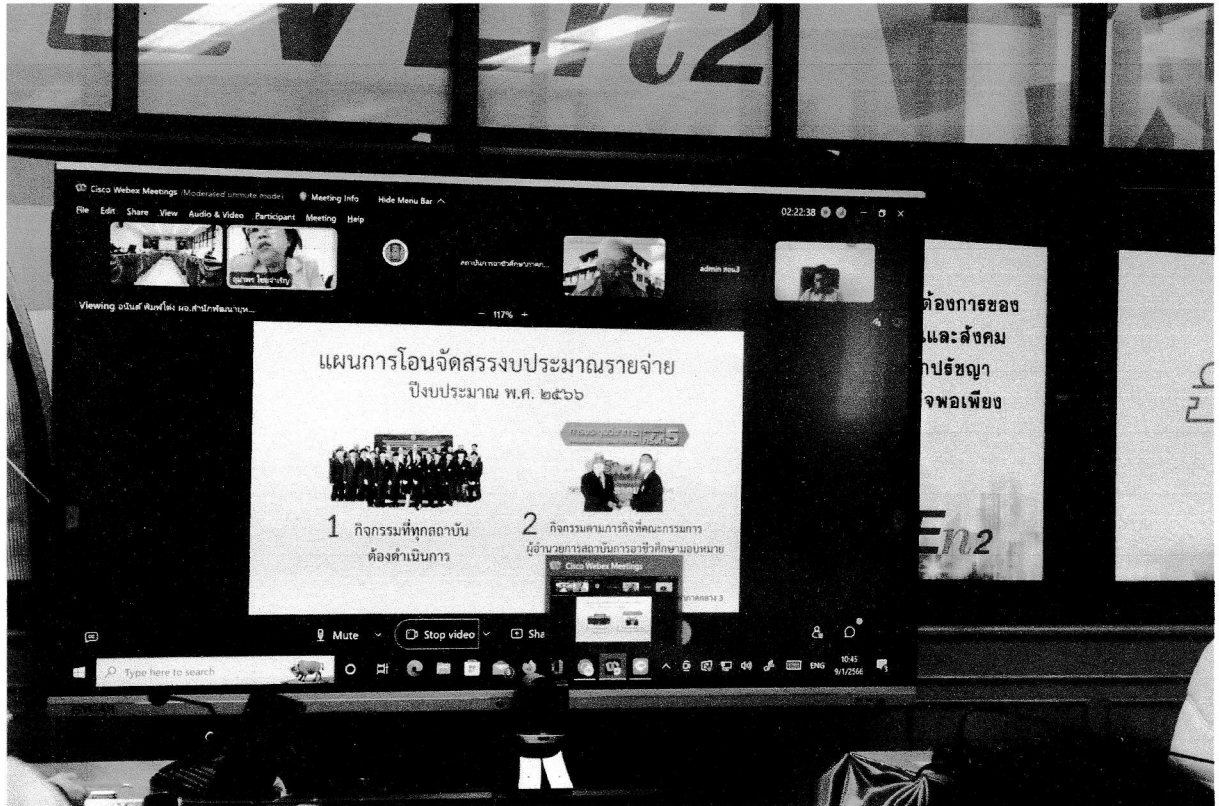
Cisco Webex Meetings (Moderated unmute mode) Meeting Info Hide Menu Bar ^

File Edit Share View Audio & Video Participant Meeting Help

02:22:38

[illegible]

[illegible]

admin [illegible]

Viewing อนันต์ พิมพ์โผ่ง ผอ.สำนักพัฒนาบุค...

117%

แผนการโอนจัดสรรงบประมาณรายจ่าย
ปีงบประมาณ พ.ศ. ๒๕๖๖

1 กิจกรรมที่ทุกสถาบันต้องดำเนินการ

2 กิจกรรมตามภารกิจที่คณะกรรมการผู้อำนวยการสถาบันการอาชีวศึกษามอบหมาย

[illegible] 5

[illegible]ภาคกลาง 3

Cisco Webex Meetings

Mute

Stop video

Sha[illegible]

Type here to search

ENG

10:45
9/1/2566

ต้องการของ
และสังคม
ปรัชญา
จพอเพียง

En2